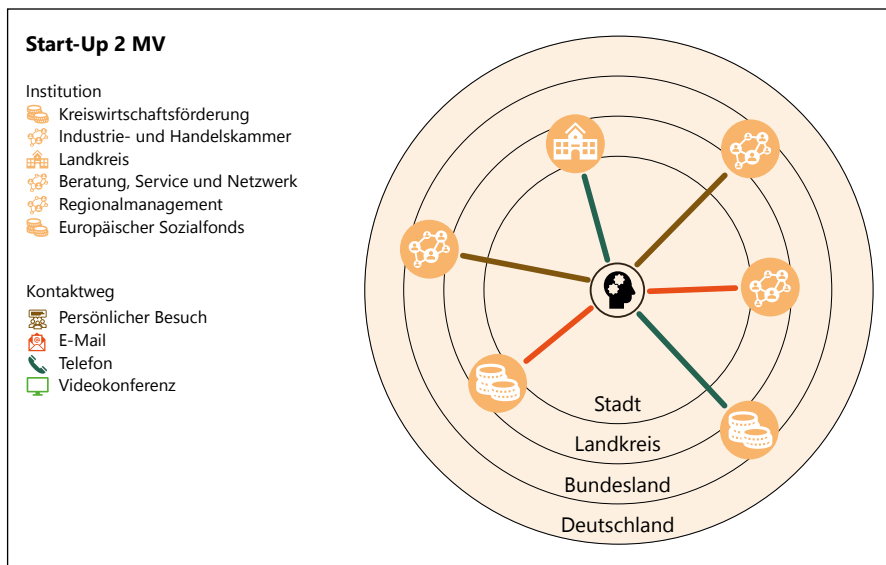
Start-Up 2 MV

Institution
Kreiswirtschaftsförderung
Industrie- und Handelskammer
Landkreis
Beratung, Service und Netzwerk
Regionalmanagement
Europäischer Sozialfonds

Kontaktweg
Persönlicher Besuch
E-Mail
Telefon
Videokonferenz

Stadt
Landkreis
Bundesland
Deutschland